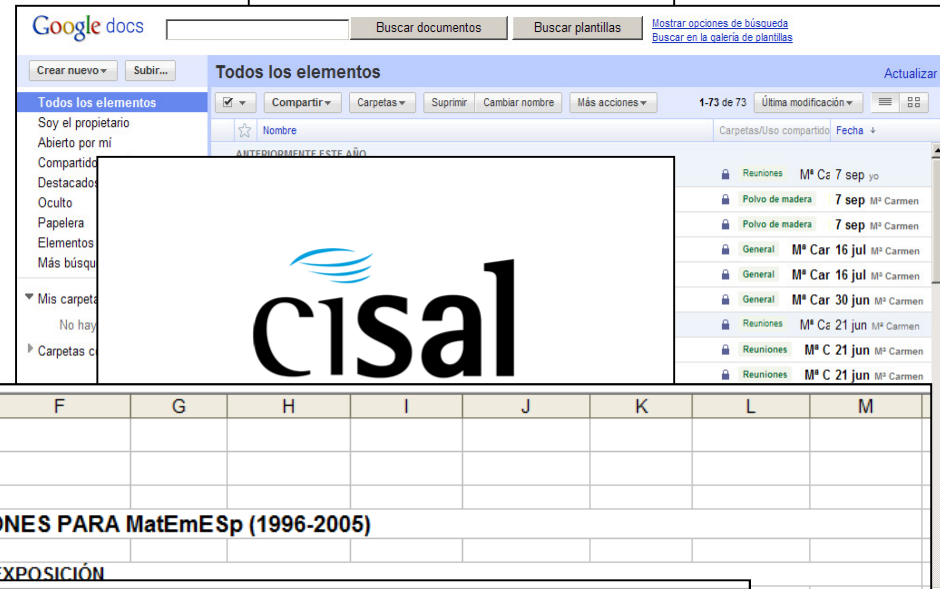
Google docs

Buscar documentos Buscar plantillas Mostrar opciones de búsqueda Buscar en la galería de plantillas

Crear nuevo Subir...

Todos los elementos Actualizar

Todos los elementos
Soy el propietario
Abierto por mí
Compartido
Destacados
Oculto
Papelera
Elementos
Más búsqu

Mis carpeta
No hay
Carpetas c

Compartir Carpetas Suprimir Cambiar nombre Más acciones 1-73 de 73 Última modificación

Nombre Carpetas/Uso compartido Fecha

ANTERIORMENTE ESTE AÑO

Reuniones Mª Ca 7 sep yo
Polvo de madera 7 sep Mª Carmen
Polvo de madera 7 sep Mª Carmen
General Mª Car 16 jul Mª Carmen
General Mª Car 16 jul Mª Carmen
General Mª Car 30 jun Mª Carmen
Reuniones Mª Ca 21 jun Mª Carmen
Reuniones Mª C 21 jun Mª Carmen
Reuniones Mª C 21 jun Mª Carmen

cisal

| F | G | H | I | J | K | L | M |
|---|---|---|---|---|---|---|---|

ONES PARA MatEmESp (1996-2005)

EXPOSICIÓN